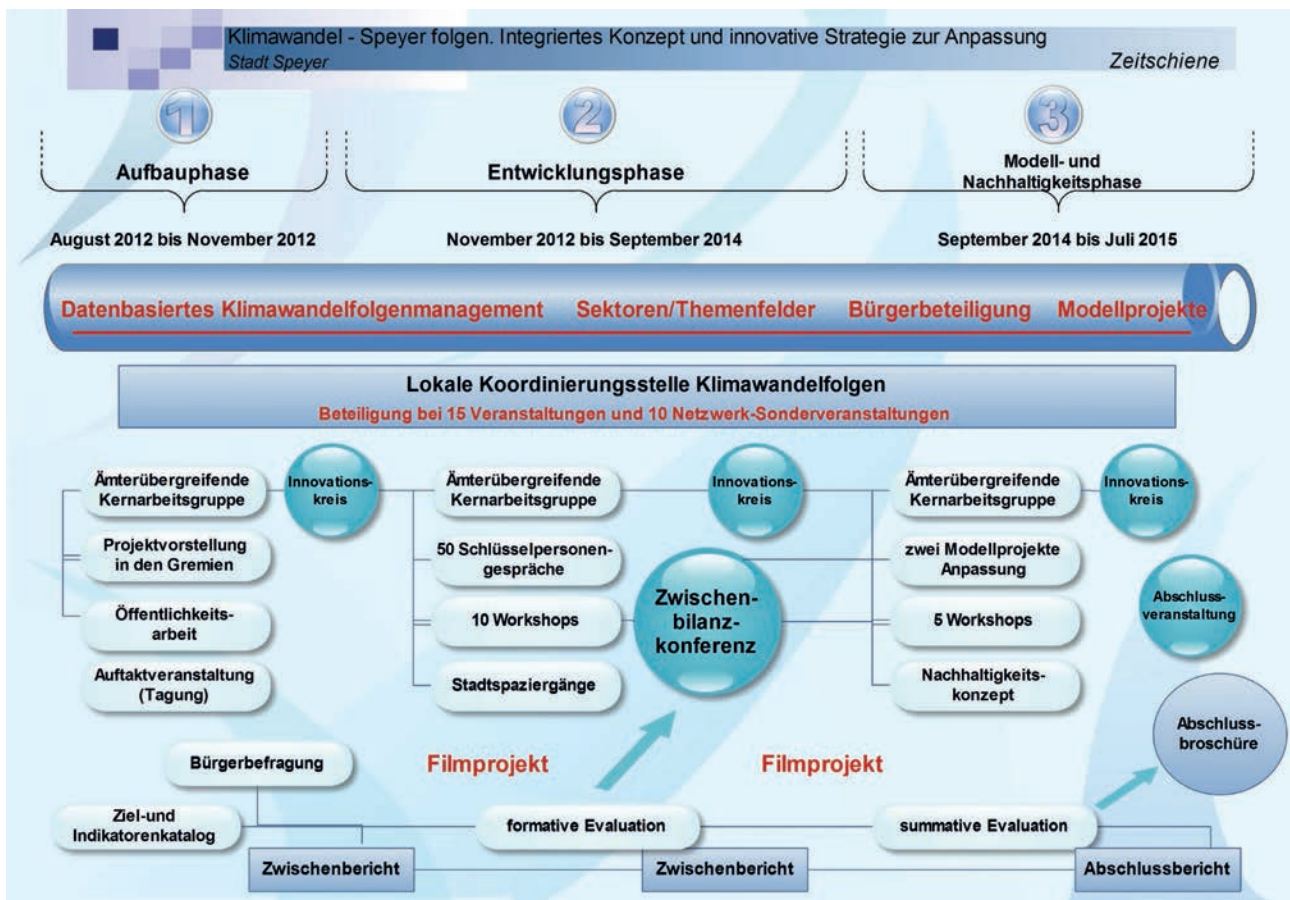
Klimawandel - Speyer folgen. Integriertes Konzept und innovative Strategie zur Anpassung
Stadt Speyer
Zeitschiene

1
Aufbauphase
August 2012 bis November 2012

2
Entwicklungsphase
November 2012 bis September 2014

3
Modell- und Nachhaltigkeitsphase
September 2014 bis Juli 2015

Datenbasiertes Klimawandelfolgenmanagement Sektoren/Themenfelder Bürgerbeteiligung Modellprojekte

Lokale Koordinierungsstelle Klimawandelfolgen
Beteiligung bei 15 Veranstaltungen und 10 Netzwerk-Sonderveranstaltungen

Ämterübergreifende Kernarbeitsgruppe
Innovationskreis
Projektvorstellung in den Gremien
Öffentlichkeitsarbeit
Auftaktveranstaltung (Tagung)

Ämterübergreifende Kernarbeitsgruppe
Innovationskreis
50 Schlüsselpersonengespräche
10 Workshops
Stadtspaziergänge
Zwischenbilanzkonferenz

Ämterübergreifende Kernarbeitsgruppe
Innovationskreis
zwei Modellprojekte Anpassung
Abschlussveranstaltung
5 Workshops
Nachhaltigkeitskonzept

Bürgerbefragung
Filmprojekt
Filmprojekt
Abschlussbroschüre
Ziel-und Indikatorenkatalog
formative Evaluation
summative Evaluation
Zwischenbericht
Zwischenbericht
Abschlussbericht